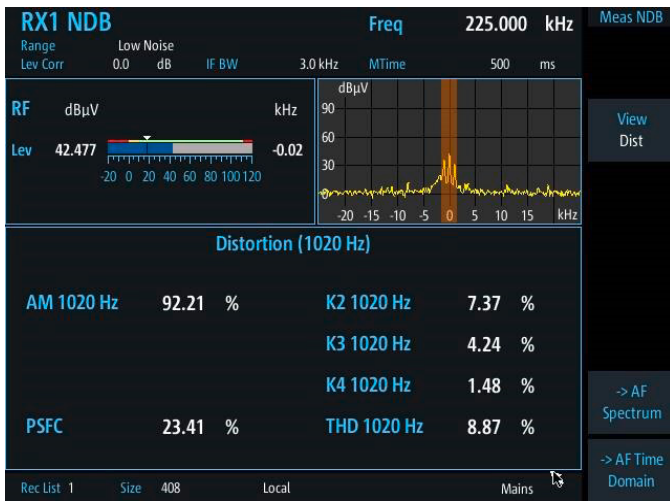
RX1 NDB
Range Low Noise
Lev Corr 0.0 dB IF BW 3.0 kHz MTime 500 ms

Freq 225.000 kHz

Meas NDB

RF dBµV kHz
Lev 42.477 -0.02
-20 0 20 40 60 80 100 120

dBµV
90
60
30
-20 -15 -10 -5 0 5 10 15 kHz

View
Dist

Distortion (1020 Hz)

| | | | | | |
|---|---|---|---|---|---|
| AM 1020 Hz | 92.21 | % | K2 1020 Hz | 7.37 | % |
| | | | K3 1020 Hz | 4.24 | % |
| | | | K4 1020 Hz | 1.48 | % |
| PSFC | 23.41 | % | THD 1020 Hz | 8.87 | % |

-> AF
Spectrum

-> AF Time
Domain

Rec List 1 Size 408 Local Mains